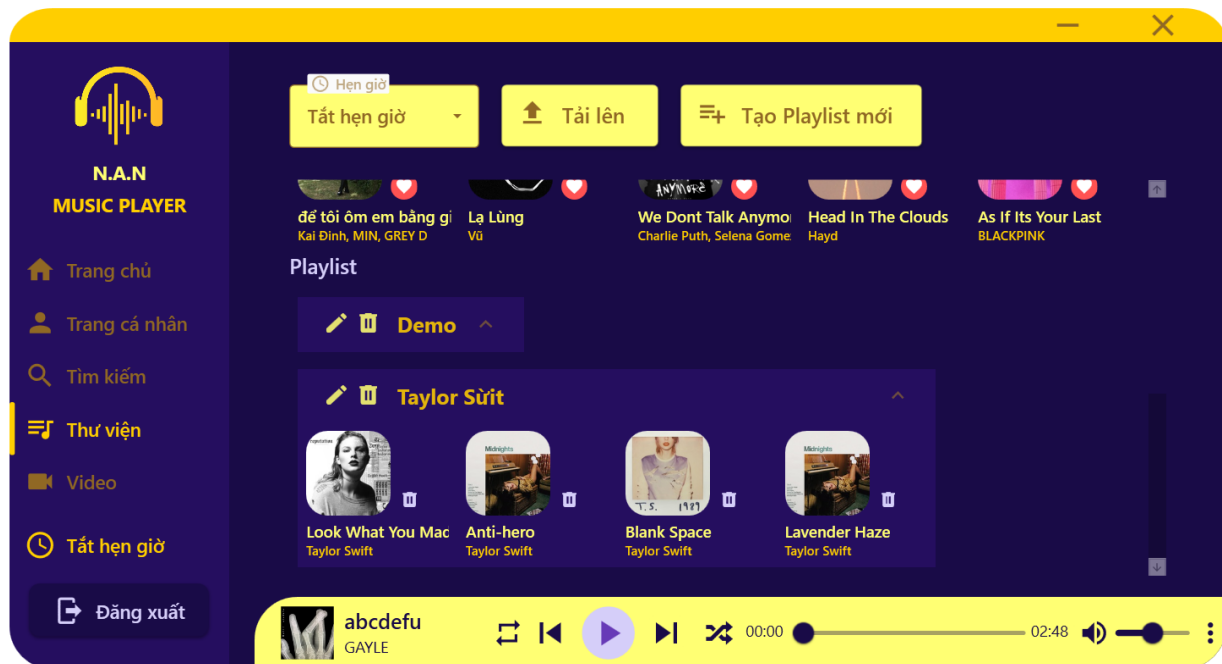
N.A.N
MUSIC PLAYER

Trang chủ
Trang cá nhân
Tìm kiếm
Thư viện
Video
Tắt hẹn giờ
Đăng xuất

Hẹn giờ
Tắt hẹn giờ
Tải lên
Tạo Playlist mới

để tôi ôm em bằng gi
Kai Đinh, MIN, GREY D
Lạ Lùng
Vũ
We Dont Talk Anymo
Charlie Puth, Selena Gome
Head In The Clouds
Hayd
As If Its Your Last
BLACKPINK

Playlist
Demo
Taylor Sừit

Look What You Mac
Taylor Swift
Anti-hero
Taylor Swift
Blank Space
Taylor Swift
Lavender Haze
Taylor Swift

abcdefu
GAYLE
00:00
02:48